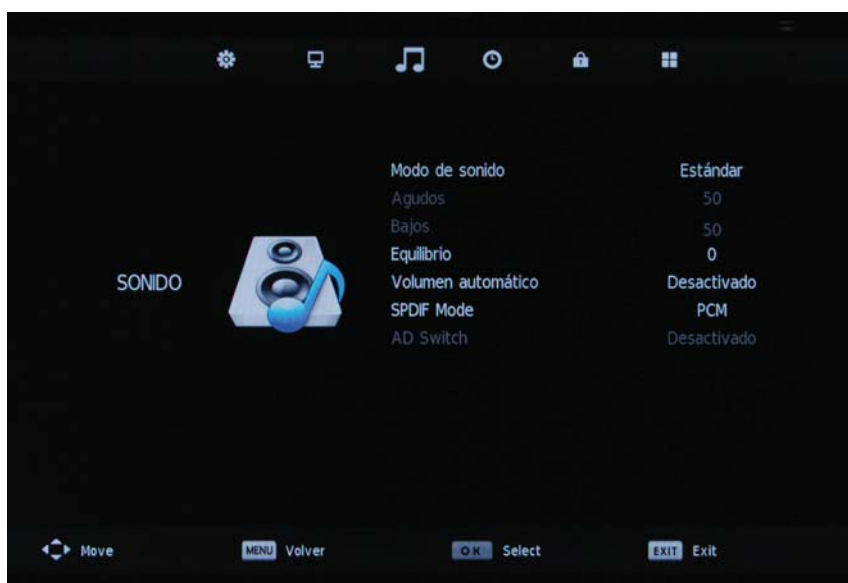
SONIDO

| | |
|---|---|
| Modo de sonido | Estándar |
| Agudos | 50 |
| Bajos | 50 |
| Equilibrio | 0 |
| Volumen automático | Desactivado |
| SPDIF Mode | PCM |
| AD Switch | Desactivado |

Move MENU Volver OK Select EXIT Exit